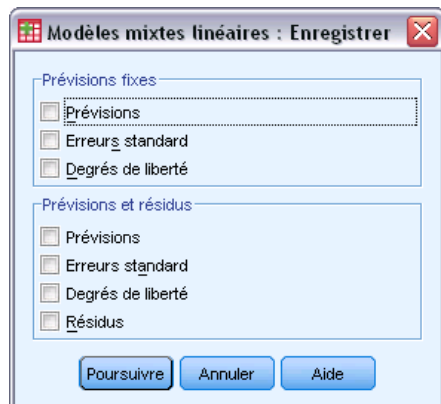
Modèles mixtes linéaires : Enregistrer

Prévisions fixes
Prévisions
Erreurs standard
Degrés de liberté

Prévisions et résidus
Prévisions
Erreurs standard
Degrés de liberté
Résidus

Poursuivre
Annuler
Aide